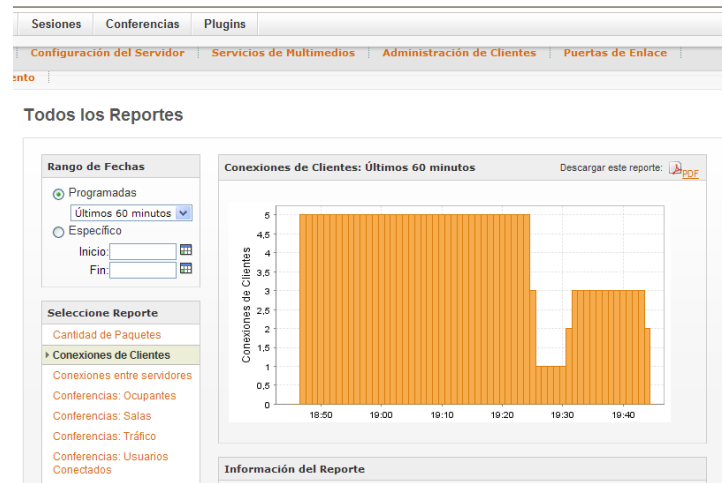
Sesiones | Conferencias | Plugins

Configuración del Servidor | Servicios de Multimedios | Administración de Clientes | Puertas de Enlace

ento

Todos los Reportes

Rango de Fechas

Programadas

Últimos 60 minutos

Específico

Inicio:

Fin:

Seleccione Reporte

Cantidad de Paquetes

Conexiones de Clientes

Conexiones entre servidores

Conferencias: Ocupantes

Conferencias: Salas

Conferencias: Tráfico

Conferencias: Usuarios Conectados

Conexiones de Clientes: Últimos 60 minutos

Descargar este reporte: PDF

Conexiones de Clientes

5
4,5
4
3,5
3
2,5
2
1,5
1
0,5
0

18:50 19:00 19:10 19:20 19:30 19:40

Información del Reporte